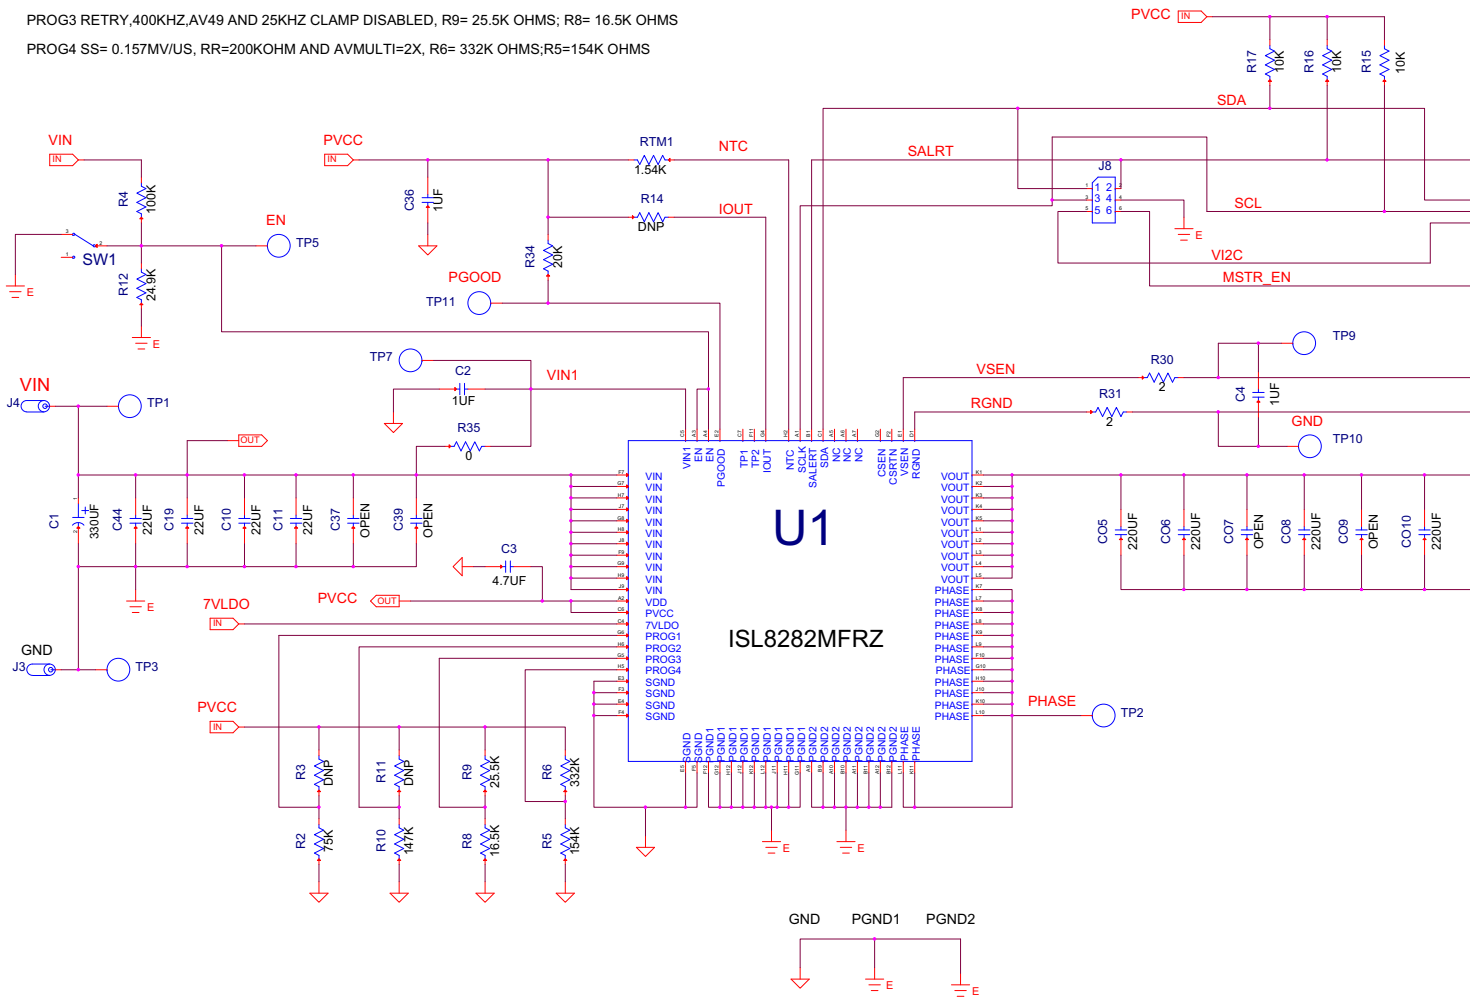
PROG3 RETRY,400KHZ,AV49 AND 25KHZ CLAMP DISABLED, R9= 25.5K OHMS; R8= 16.5K OHMS

PROG4 SS= 0.157MV/US, RR=200KOHM AND AVMULTI=2X, R6= 332K OHMS;R5=154K OHMS

PVCC IN
R17 10K R16 10K R15 10K
SDA
VIN IN
R4 100K
PVCC IN
C36 1UF
RTM1 1.54K NTC
SALRT
J8 1 2 3 4 5 6
SCL
E
EN TP5
SW1
E
R12 24.9K
E
R14 DNP IOUT
R34 20K
PGOOD
TP11
VI2C
MSTR_EN
TP9
R30 2
VSEN
C4 1UF
R31 2
RGND
GND
TP10
TP7
C2 1UF
VIN1
R35 0
VIN J4 TP1
OUT
C1 330UF C44 22UF C19 22UF C10 22UF C11 22UF C37 OPEN C39 OPEN
E
C3 4.7UF
7VLDO IN
PVCC OUT
GND J3 TP3
PVCC IN
VIN1 EN EN PGOOD TP1 TP2 IOUT NTC SCLK SALERT SDA NC NC NC CSEN CSRTN VSEN RGND
VIN VIN VIN VIN VIN VIN VIN VIN VIN VIN VIN VIN VDD PVCC 7VLDO PROG1 PROG2 PROG3 PROG4 SGND SGND SGND SGND
U1
ISL8282MFRZ
VOUT VOUT VOUT VOUT VOUT VOUT VOUT VOUT VOUT VOUT PHASE PHASE PHASE PHASE PHASE PHASE PHASE PHASE PHASE PHASE PHASE
SGND SGND PGND1 PGND1 PGND1 PGND1 PGND1 PGND1 PGND1 PGND1 PGND1 PGND2 PGND2 PGND2 PGND2 PGND2 PGND2 PGND2 PGND2 PHASE PHASE
CO5 220UF CO6 220UF CO7 OPEN CO8 220UF CO9 OPEN CO10 220UF
PHASE TP2
R3 DNP R11 DNP R9 25.5K R6 332K
R2 75K R10 147K R8 16.5K R5 154K
E E
GND PGND1 PGND2
E E